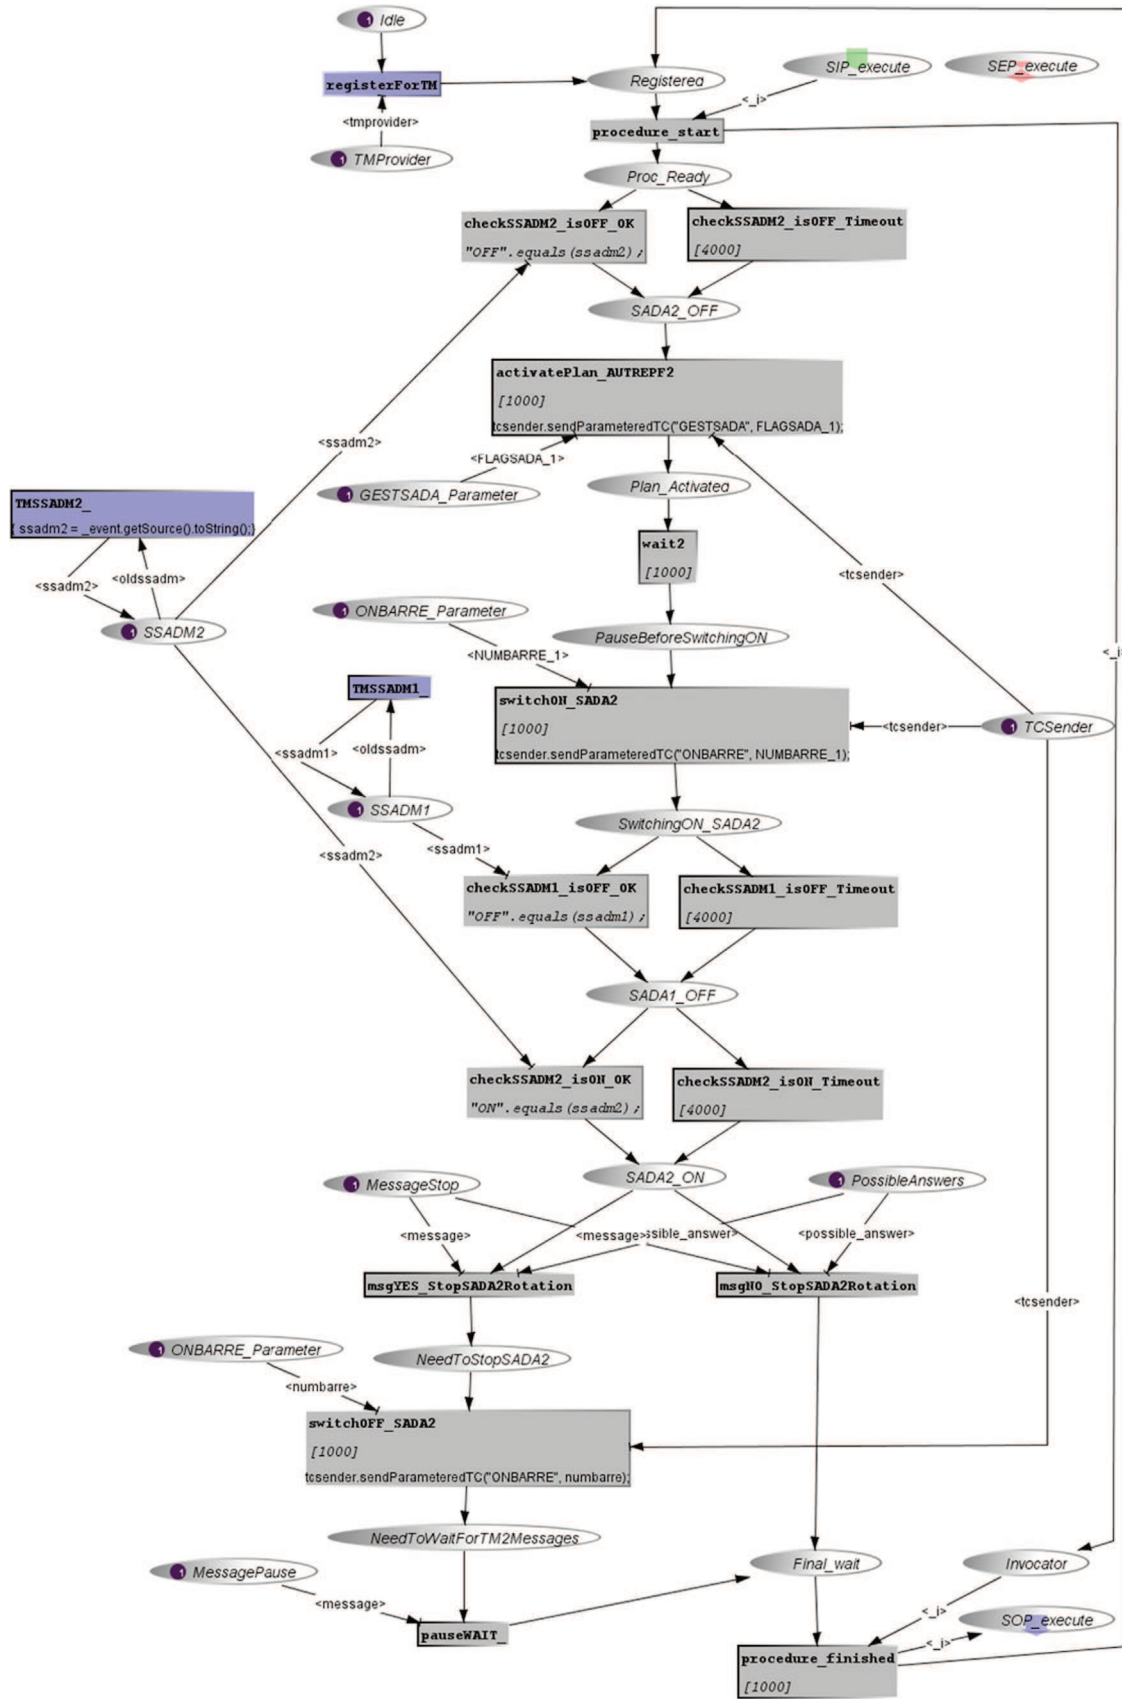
1 Idle

registerForTM

<tmprovider>

1 TMProvider

Registered

SIP_execute

SEP_execute

<_i>

procedure_start

Proc_Ready

checkSSADM2_isOFF_OK

"OFF".equals(ssadm2);

checkSSADM2_isOFF_Timeout

[4000]

SADA2_OFF

activatePlan_AUTREPF2

[1000]

tcsender.sendParameteredTC("GESTSADA", FLAGSADA_1);

<ssadm2>

<FLAGSADA_1>

1 GESTSADA_Parameter

Plan_Activated

TMSSADM2_

{ ssadm2 = _event.getSource().toString();}

wait2

[1000]

<tcsender>

<ssadm2>

<oldssadm>

1 SSADM2

1 ONBARRE_Parameter

PauseBeforeSwitchingON

<NUMBARRE_1>

<_i>

TMSSADM1_

switchON_SADA2

[1000]

tcsender.sendParameteredTC("ONBARRE", NUMBARRE_1);

<tcsender>

1 TCSender

<ssadm1>

<oldssadm>

1 SSADM1

SwitchingON_SADA2

<ssadm2>

<ssadm1>

checkSSADM1_isOFF_OK

"OFF".equals(ssadm1);

checkSSADM1_isOFF_Timeout

[4000]

SADA1_OFF

checkSSADM2_isON_OK

"ON".equals(ssadm2);

checkSSADM2_isON_Timeout

[4000]

SADA2_ON

1 MessageStop

1 PossibleAnswers

<message>

<message>ssible_answer>

<possible_answer>

msgYES_StopSADA2Rotation

msgNO_StopSADA2Rotation

<tcsender>

1 ONBARRE_Parameter

NeedToStopSADA2

<numbarre>

switchOFF_SADA2

[1000]

tcsender.sendParameteredTC("ONBARRE", numbarre);

NeedToWaitForTM2Messages

1 MessagePause

Final_wait

Invocator

<message>

<_i>

SOP_execute

pauseWAIT_

<_i>

procedure_finished

[1000]